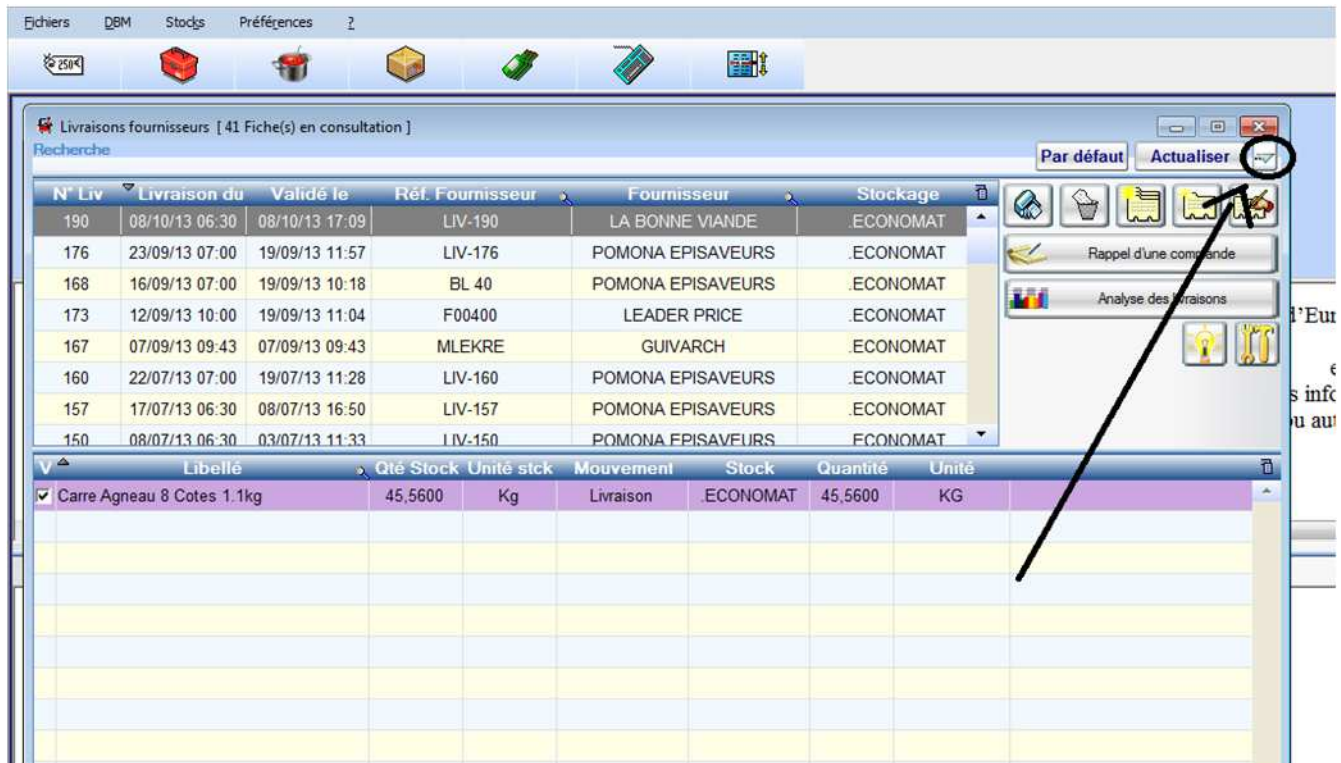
Fichiers DBM Stocks Préférences ?

250

Livraisons fournisseurs [ 41 Fiche(s) en consultation ]
Recherche

Par défaut Actualiser

| N° Liv | Livraison du | Validé le | Réf. Fournisseur | Fournisseur | Stockage |
|---|---|---|---|---|---|
| 190 | 08/10/13 06:30 | 08/10/13 17:09 | LIV-190 | LA BONNE VIANDE | .ECONOMAT |
| 176 | 23/09/13 07:00 | 19/09/13 11:57 | LIV-176 | POMONA EPISAVEURS | .ECONOMAT |
| 168 | 16/09/13 07:00 | 19/09/13 10:18 | BL 40 | POMONA EPISAVEURS | .ECONOMAT |
| 173 | 12/09/13 10:00 | 19/09/13 11:04 | F00400 | LEADER PRICE | .ECONOMAT |
| 167 | 07/09/13 09:43 | 07/09/13 09:43 | MLEKRE | GUIVARCH | .ECONOMAT |
| 160 | 22/07/13 07:00 | 19/07/13 11:28 | LIV-160 | POMONA EPISAVEURS | .ECONOMAT |
| 157 | 17/07/13 06:30 | 08/07/13 16:50 | LIV-157 | POMONA EPISAVEURS | .ECONOMAT |
| 150 | 08/07/13 06:30 | 03/07/13 11:33 | LIV-150 | POMONA EPISAVEURS | .ECONOMAT |

Rappel d'une commande

Analyse des livraisons

d'Eur
e
s info
u aut

| V | Libellé | Qté Stock | Unité stck | Mouvement | Stock | Quantité | Unité |
|---|---|---|---|---|---|---|---|
| ☑ | Carre Agneau 8 Cotes 1.1kg | 45,5600 | Kg | Livraison | .ECONOMAT | 45,5600 | KG |